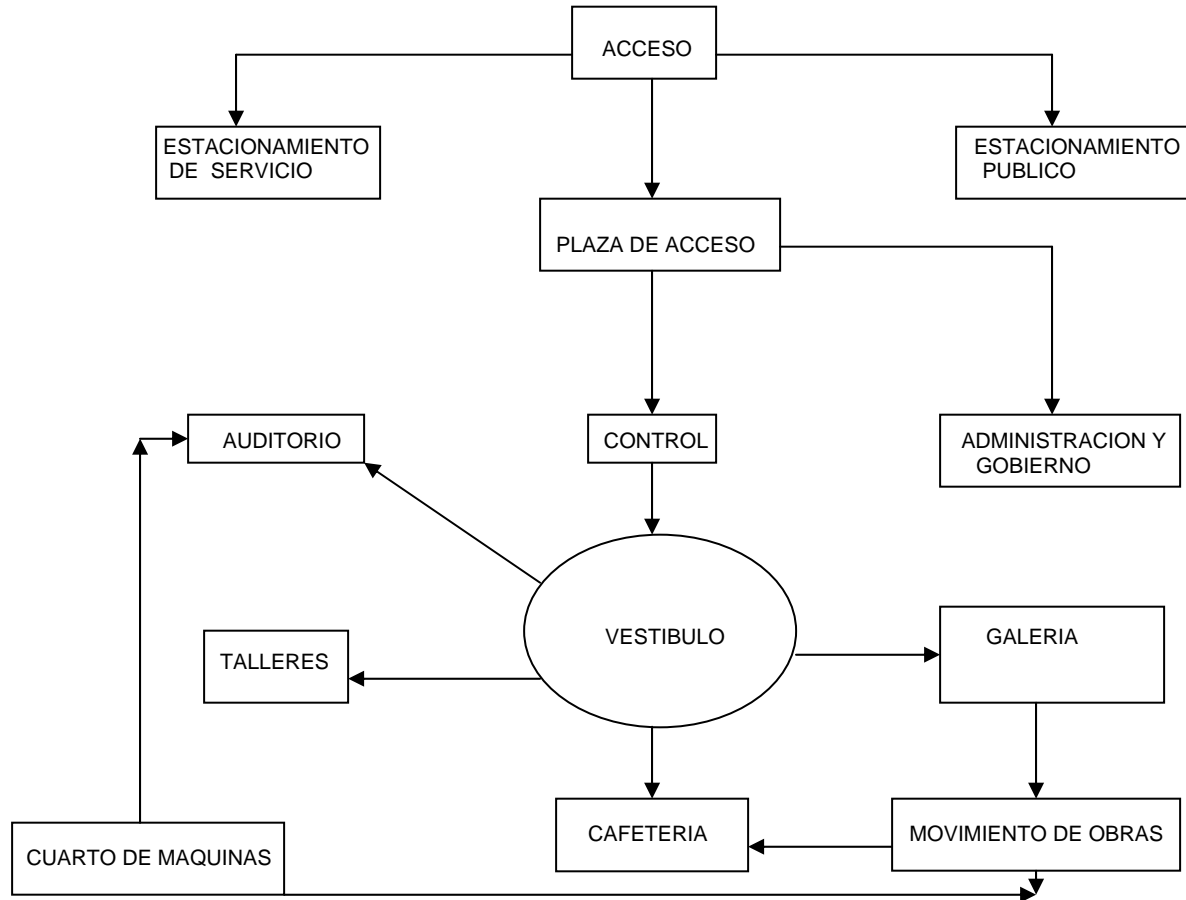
ACCESO

ESTACIONAMIENTO DE SERVICIO

ESTACIONAMIENTO PUBLICO

PLAZA DE ACCESO

AUDITORIO

CONTROL

ADMINISTRACION Y GOBIERNO

VESTIBULO

TALLERES

GALERIA

CAFETERIA

MOVIMIENTO DE OBRAS

CUARTO DE MAQUINAS